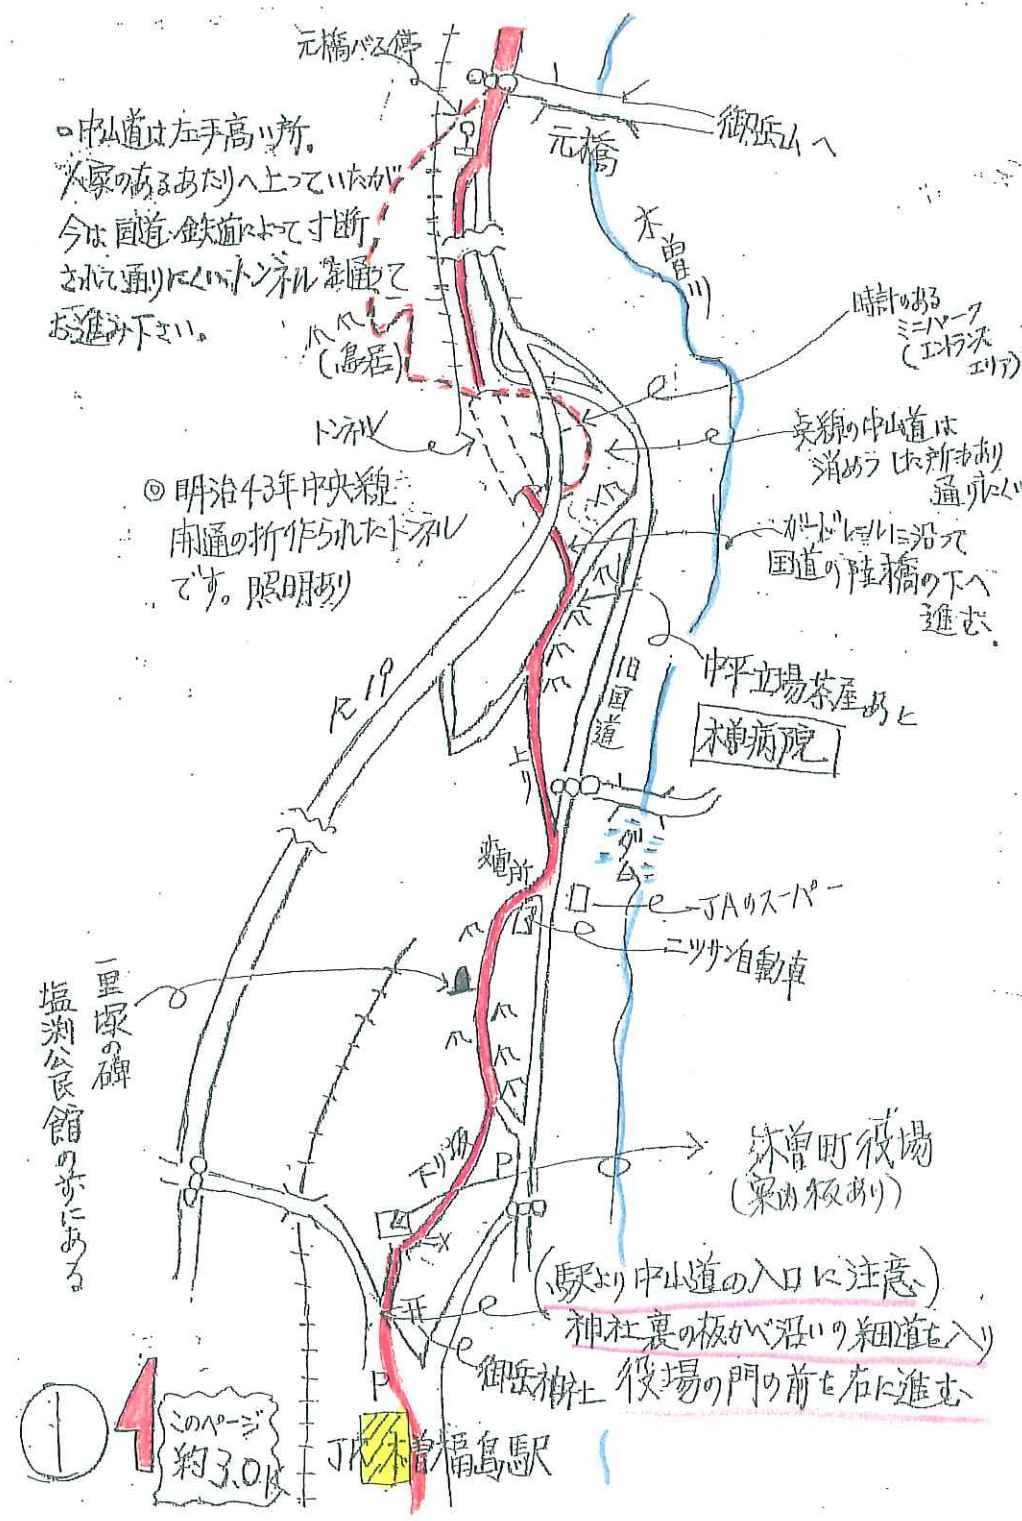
元橋バス停

御岳山へ

元橋

木曽川

□中山道は左手高い所
人家のあるあたりへ上っていたが
今は国道・鉄道によって寸断
されて通りにくい。トンネルを通って
お進み下さい。

(鳥居)

時計のある
ミニパーク
(エントランスエリア)

トンネル

当時の中山道は
消滅した所もあり
通りにくい

◎明治43年中央線
開通の折作られたトンネル
です。照明あり

ガードレールに沿って
国道の陸橋の下へ
進む。

R19

旧国道

中平立場茶屋あと

木曽病院

上り

ダム

踊場

JAのスーパー

ニッサン自動車

一里塚の碑
塩渕公民館の前にある

下り坂

P

木曽町役場
(案内板あり)

(駅より中山道の入口に注意)
神社裏の板べい沿いの細道を入り
役場の門の前を右に進む

御岳神社

P

①

このページ
約3.0km

JR木曽福島駅